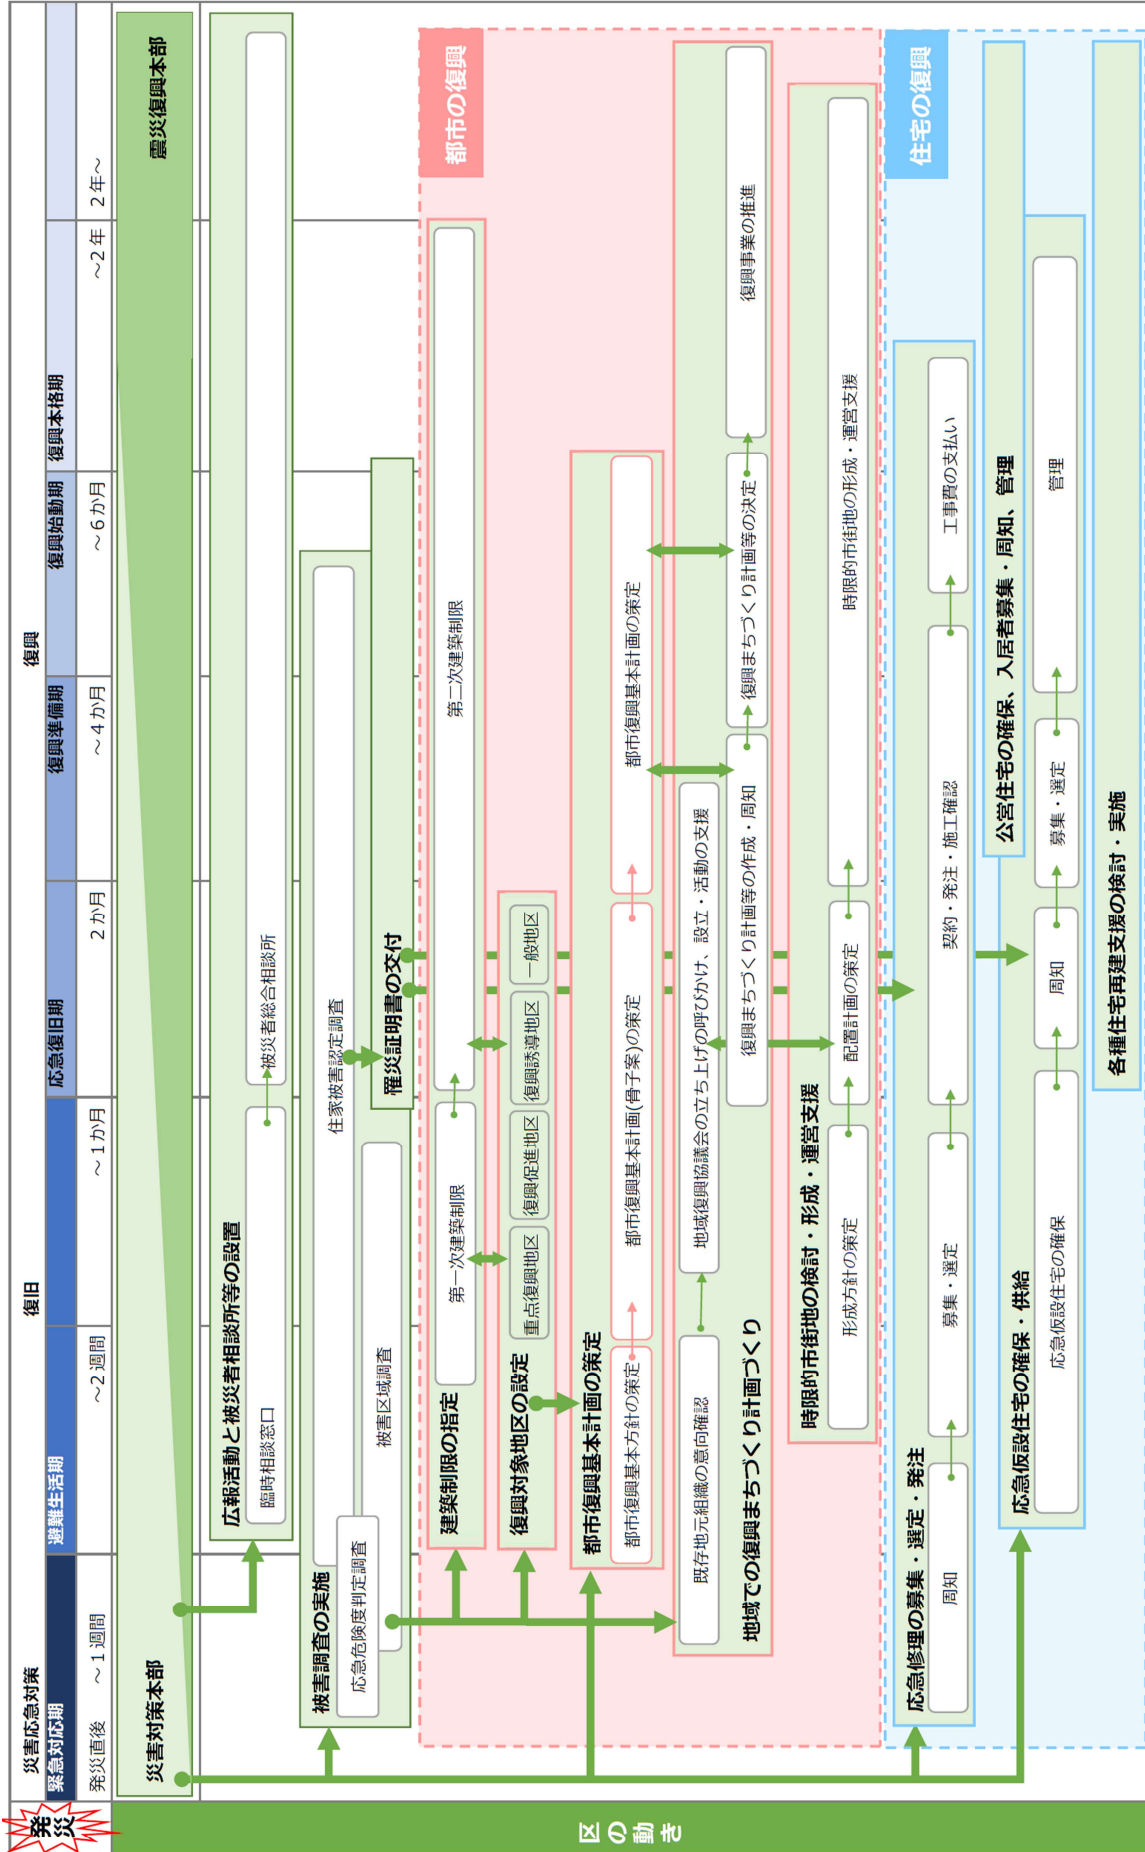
発災

災害応急対策
緊急対応期
発災直後
~1週間

避難生活期
~2週間

復旧
応急復旧期
~1か月
2か月

復興
復興準備期
~4か月
復興始動期
~6か月
復興本格期
~2年
2年~

区の動き

災害対策本部
震災復興本部

広報活動と被災者相談所等の設置
臨時相談窓口
被災者総合相談所

被害調査の実施
応急危険度判定調査
被害区域調査
住家被害認定調査
罹災証明書の交付

都市の復興
建築制限の指定
第一次建築制限
第二次建築制限

復興対象地区の設定
重点復興地区
復興促進地区
復興誘導地区
一般地区

都市復興基本計画の策定
都市復興基本方針の策定
都市復興基本計画(骨子案)の策定
都市復興基本計画の策定

地域での復興まちづくり計画づくり
既存地元組織の意向確認
地域復興協議会の立ち上げの呼びかけ、設立・活動の支援
復興まちづくり計画等の作成・周知
復興まちづくり計画等の決定
復興事業の推進

時限的市街地の検討・形成・運営支援
形成方針の策定
配置計画の策定
時限的市街地の形成・運営支援

住宅の復興
応急修理の募集・選定・発注
周知
募集・選定
契約・発注・施工確認
工事費の支払い

応急仮設住宅の確保・供給
応急仮設住宅の確保
周知
募集・選定
管理

公営住宅の確保、入居者募集・周知、管理

各種住宅再建支援の検討・実施